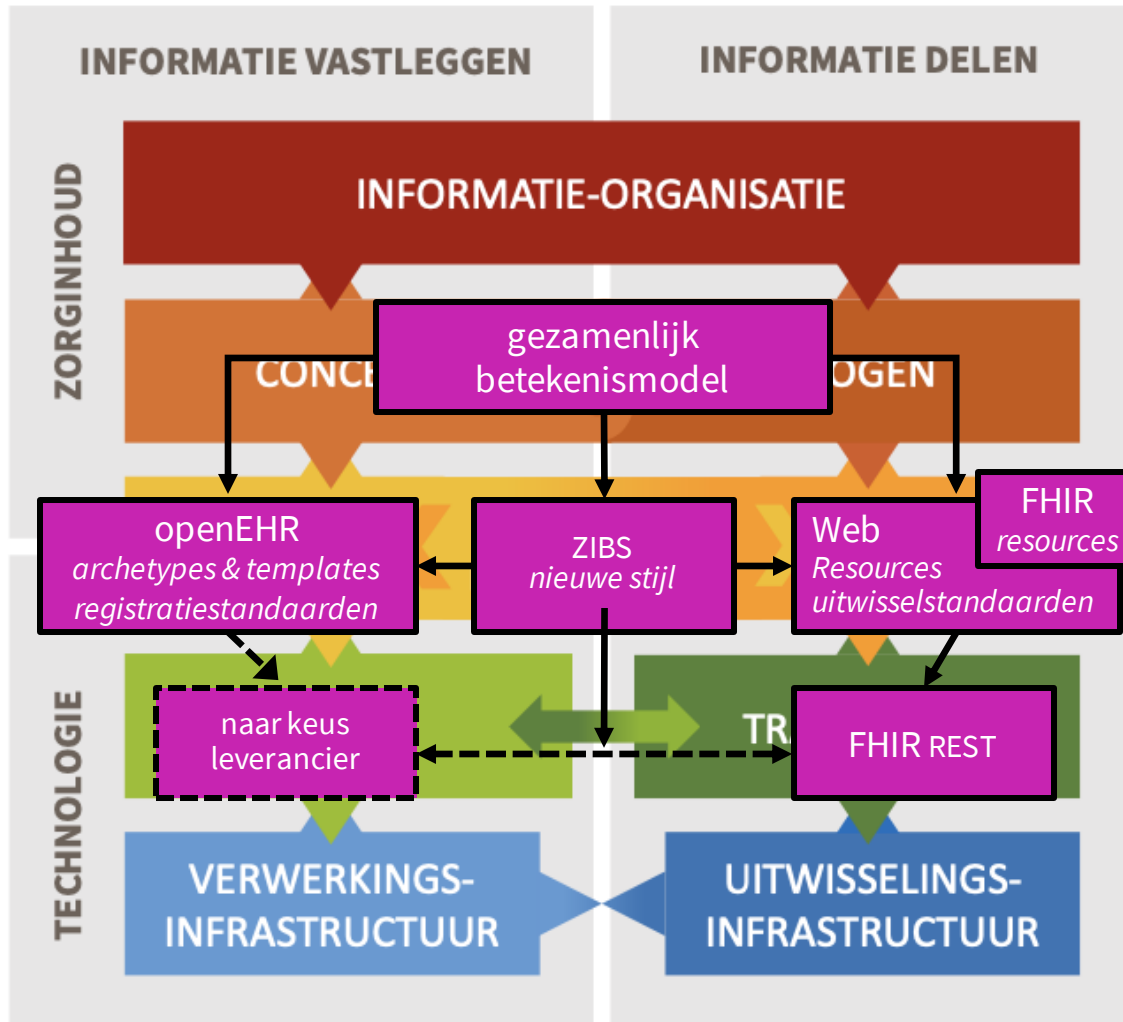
INFORMATIE VASTLEGGEN

INFORMATIE DELEN

ZORGINHOUD

TECHNOLOGIE

INFORMATIE-ORGANISATIE

CONCE

OGEN

gezamenlijk betekenismodel

openEHR
*archetypes & templates*
*registratiestandaarden*

ZIBS
*nieuwe stijl*

Web
*Resources*
*uitwisselstandaarden*

FHIR
*resources*

naar keus leverancier

TR

FHIR REST

VERWERKINGS-INFRASTRUCTUUR

UITWISSELINGS-INFRASTRUCTUUR